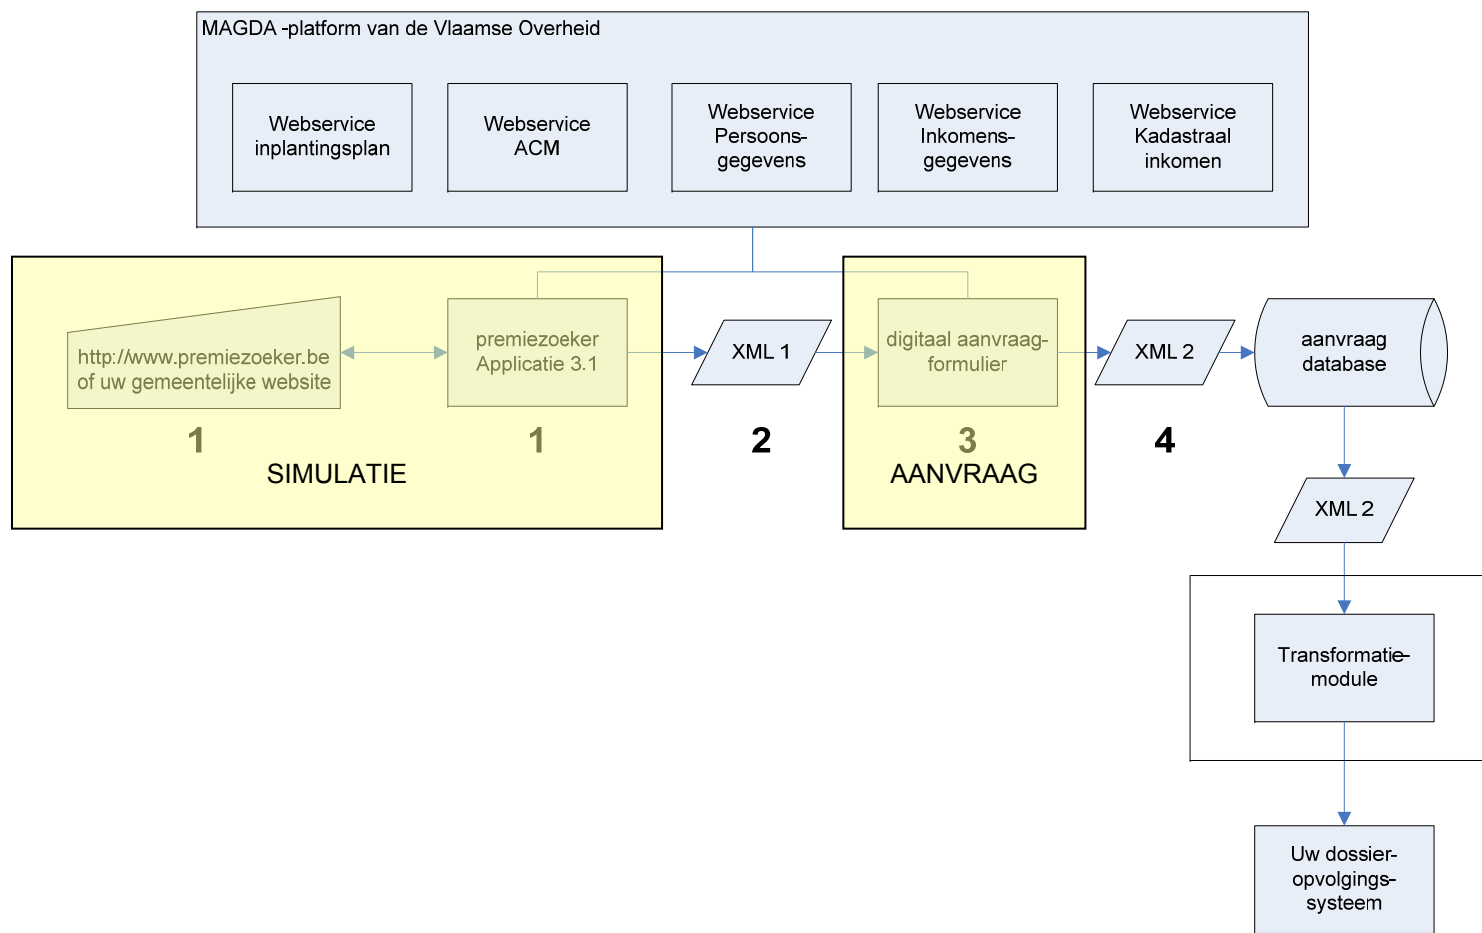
MAGDA -platform van de Vlaamse Overheid

Webservice inplantingsplan

Webservice ACM

Webservice Persoons-gegevens

Webservice Inkomens-gegevens

Webservice Kadastraal inkomen

http://www.premiezoeker.be of uw gemeentelijke website

premiezoeker Applicatie 3.1

1

1

SIMULATIE

XML 1

2

digitaal aanvraag-formulier

3

AANVRAAG

XML 2

4

aanvraag database

XML 2

Transformatie-module

Uw dossier-opvolgings-systeem